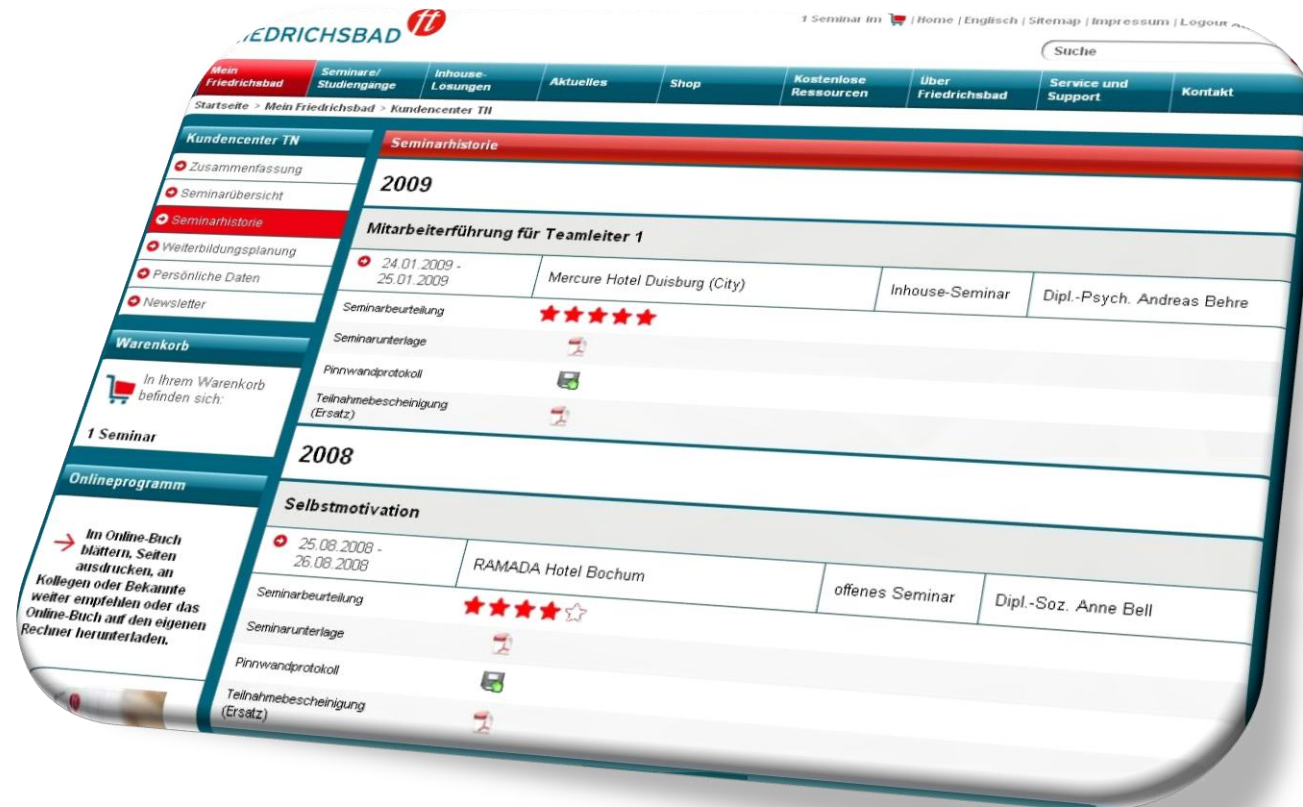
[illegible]EDRICHSBAD ft

1 Seminar im | Home | Englisch | Sitemap | Impressum | Logout

Suche

Mein Friedrichsbad | Seminare/ Studiengänge | Inhouse-Lösungen | Aktuelles | Shop | Kostenlose Ressourcen | Über Friedrichsbad | Service und Support | Kontakt

Startseite > Mein Friedrichsbad > Kundencenter TN

Kundencenter TN

Zusammenfassung
Seminarübersicht
Seminarhistorie
Weiterbildungsplanung
Persönliche Daten
Newsletter

Warenkorb

In Ihrem Warenkorb befinden sich:

1 Seminar

Onlineprogramm

Im Online-Buch blättern, Seiten ausdrucken, an Kollegen oder Bekannte weiter empfehlen oder das Online-Buch auf den eigenen Rechner herunterladen.

Seminarhistorie

2009

Mitarbeiterführung für Teamleiter 1

| 24.01.2009 - 25.01.2009 | Mercure Hotel Duisburg (City) | Inhouse-Seminar | Dipl.-Psych. Andreas Behre |
|---|---|---|---|
| Seminarbeurteilung | ★★★★★ | | |
| Seminarunterlage | | | |
| Pinnwandprotokoll | | | |
| Teilnahmebescheinigung (Ersatz) | | | |

2008

Selbstmotivation

| 25.08.2008 - 26.08.2008 | RAMADA Hotel Bochum | offenes Seminar | Dipl.-Soz. Anne Bell |
|---|---|---|---|
| Seminarbeurteilung | ★★★★☆ | | |
| Seminarunterlage | | | |
| Pinnwandprotokoll | | | |
| Teilnahmebescheinigung (Ersatz) | | | |